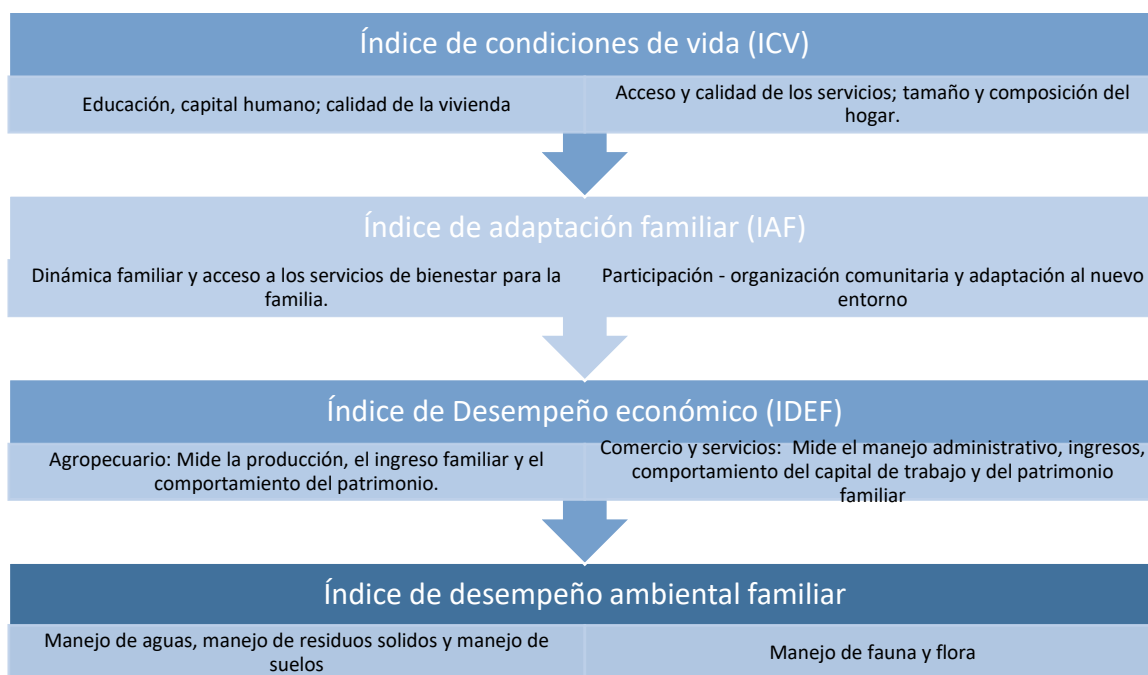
Índice de condiciones de vida (ICV)

Educación, capital humano; calidad de la vivienda

Acceso y calidad de los servicios; tamaño y composición del hogar.

Índice de adaptación familiar (IAF)

Dinámica familiar y acceso a los servicios de bienestar para la familia.

Participación - organización comunitaria y adaptación al nuevo entorno

Índice de Desempeño económico (IDEF)

Agropecuario: Mide la producción, el ingreso familiar y el comportamiento del patrimonio.

Comercio y servicios: Mide el manejo administrativo, ingresos, comportamiento del capital de trabajo y del patrimonio familiar

Índice de desempeño ambiental familiar

Manejo de aguas, manejo de residuos solidos y manejo de suelos

Manejo de fauna y flora